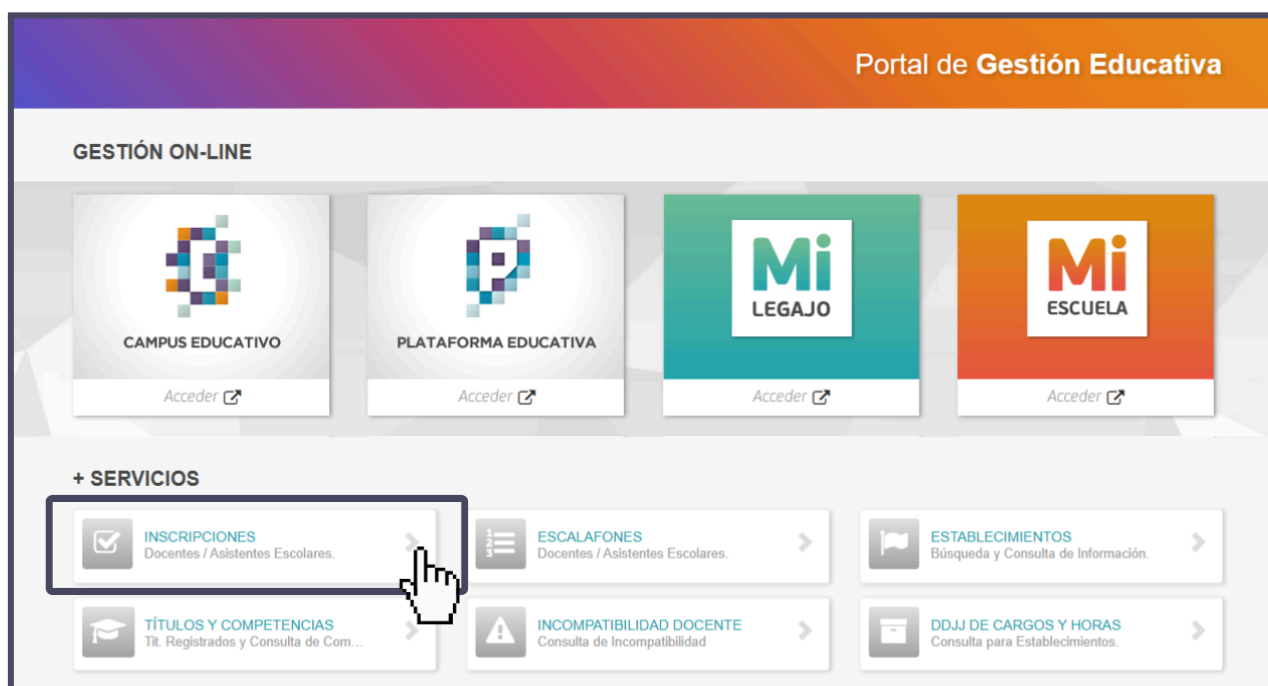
Portal de **Gestión Educativa**

GESTIÓN ON-LINE

CAMPUS EDUCATIVO
Acceder

PLATAFORMA EDUCATIVA
Acceder

Mi LEGAJO
Acceder

Mi ESCUELA
Acceder

+ SERVICIOS

INSCRIPCIONES
Docentes / Asistentes Escolares.

ESCALAFONES
Docentes / Asistentes Escolares.

ESTABLECIMIENTOS
Búsqueda y Consulta de Información.

TÍTULOS Y COMPETENCIAS
Tit. Registrados y Consulta de Com...

INCOMPATIBILIDAD DOCENTE
Consulta de Incompatibilidad

DDJJ DE CARGOS Y HORAS
Consulta para Establecimientos.